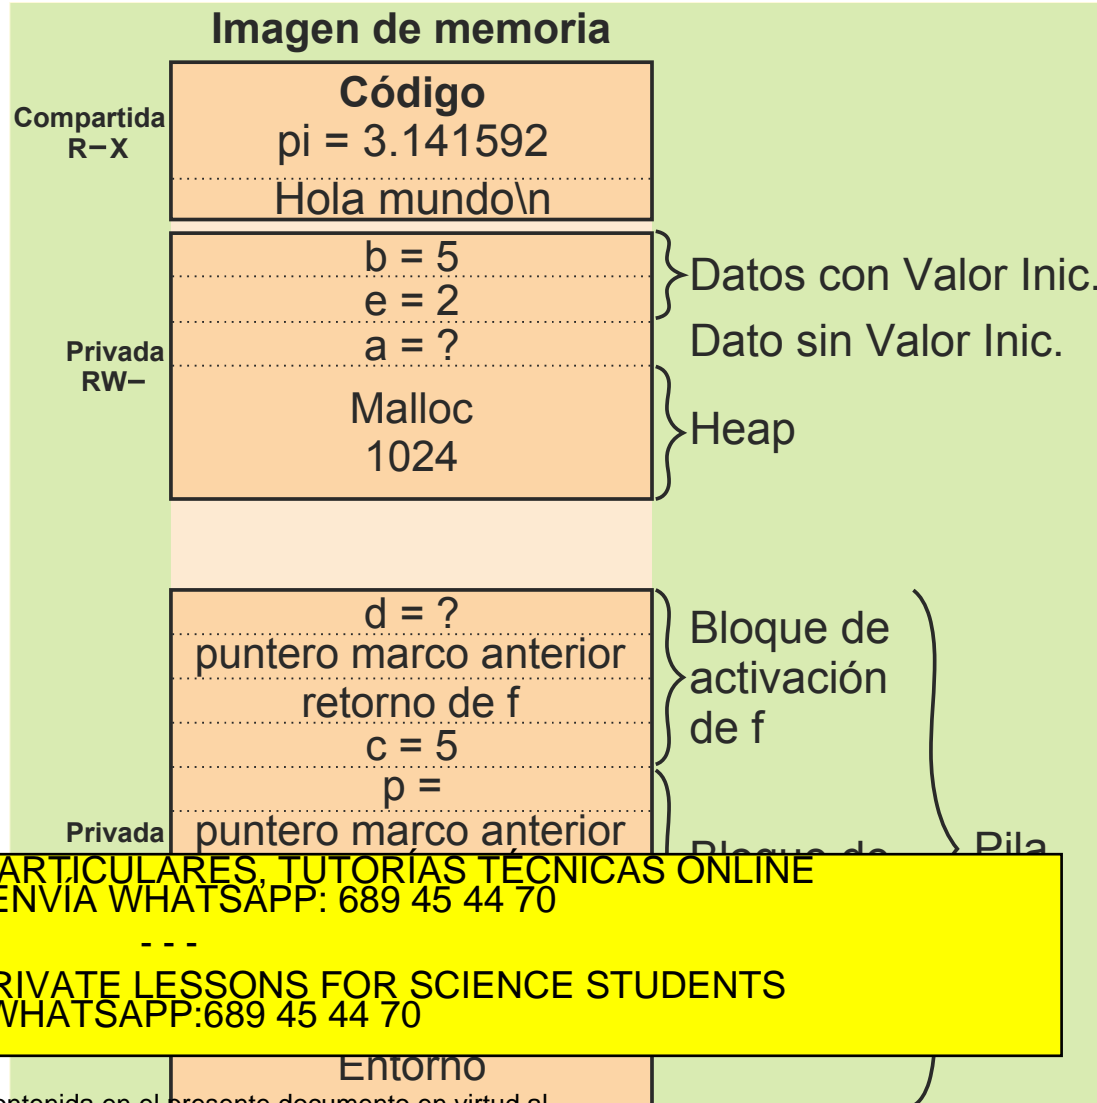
Imagen de memoria

Compartida
R−X

Código
pi = 3.141592
Hola mundo\n

b = 5
e = 2
a = ?
Malloc
1024

Datos con Valor Inic.
Dato sin Valor Inic.
Heap

Privada
RW−

d = ?
puntero marco anterior
retorno de f
c = 5
p =
puntero marco anterior

Bloque de activación de f

Privada

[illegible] Pila

ARTICULARES, TUTORÍAS TÉCNICAS ONLINE
ENVÍA WHATSAPP: 689 45 44 70
- - -
RIVATE LESSONS FOR SCIENCE STUDENTS
WHATSAPP:689 45 44 70

Entorno

ontenida en el presente documento en virtud al